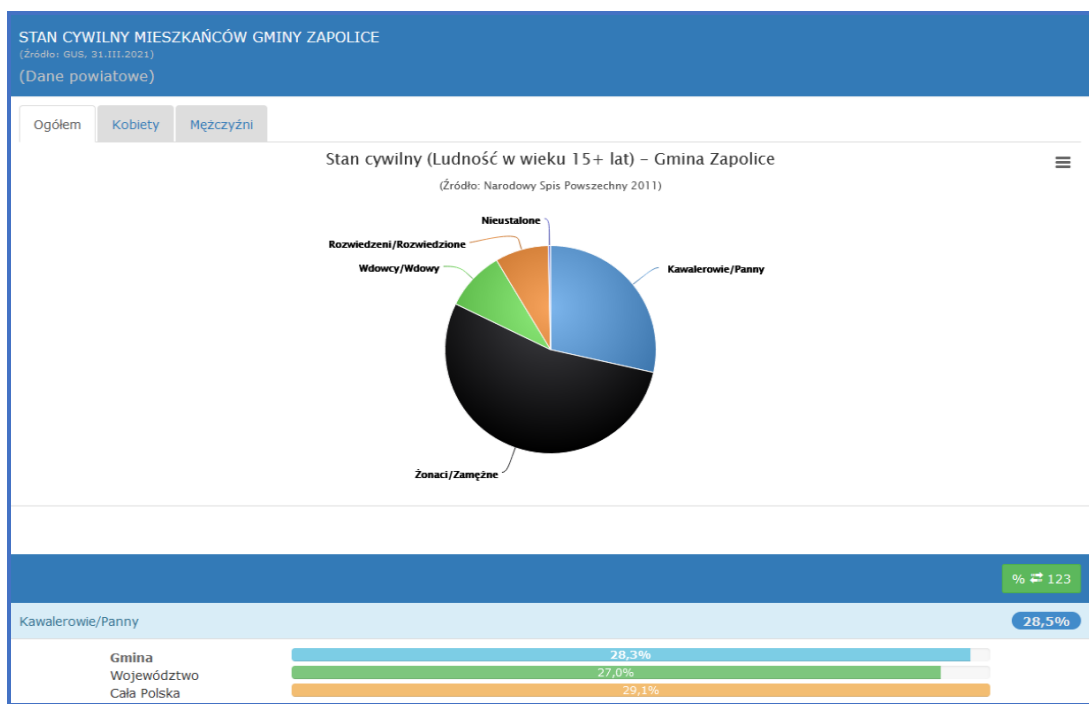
STAN CYWILNY MIESZKAŃCÓW GMINY ZAPOLICE
(Źródło: GUS, 31.III.2021)
(Dane powiatowe)

Ogółem | Kobiety | Mężczyźni

Stan cywilny (Ludność w wieku 15+ lat) - Gmina Zapolice
(Źródło: Narodowy Spis Powszechny 2011)

Nieustalone
Rozwiedzeni/Rozwiedzione
Wdowcy/Wdowy
Kawalerowie/Panny
Żonaci/Zamężne

% ⇄ 123

Kawalerowie/Panny 28,5%

Gmina 28,3%
Województwo 27,0%
Cała Polska 29,1%